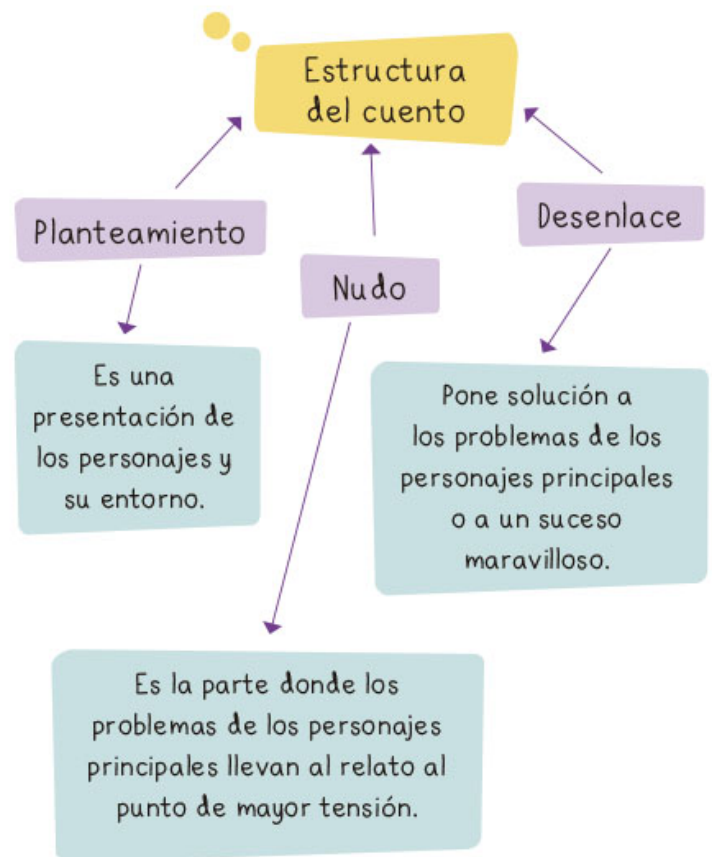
Estructura del cuento

Planteamiento

Nudo

Desenlace

Es una presentación de los personajes y su entorno.

Pone solución a los problemas de los personajes principales o a un suceso maravilloso.

Es la parte donde los problemas de los personajes principales llevan al relato al punto de mayor tensión.